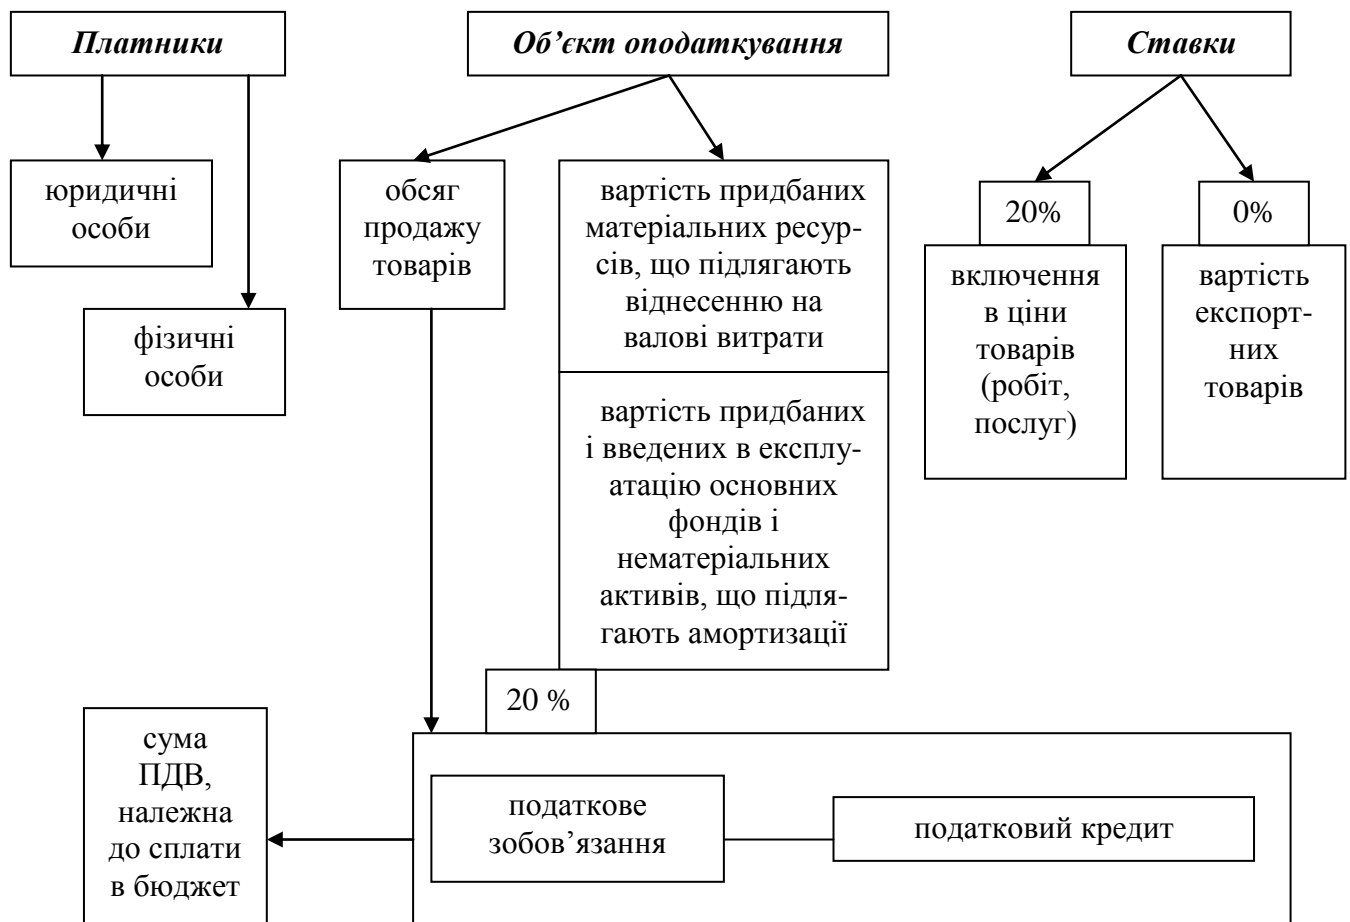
Платники

Об’єкт оподаткування

Ставки

юридичні особи

фізичні особи

обсяг продажу товарів

вартість придбаних матеріальних ресурсів, що підлягають віднесенню на валові витрати

вартість придбаних і введених в експлуатацію основних фондів і нематеріальних активів, що підлягають амортизації

20%

включення в ціни товарів (робіт, послуг)

0%

вартість експортних товарів

20 %

сума ПДВ, належна до сплати в бюджет

податкове зобов’язання

податковий кредит